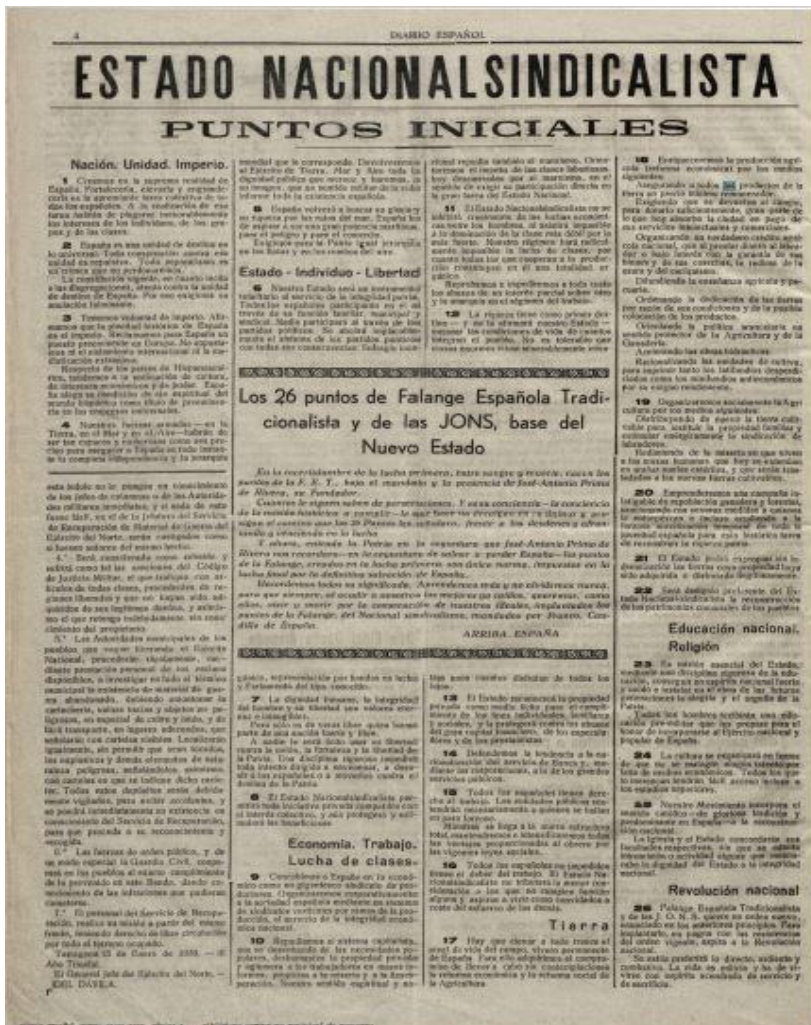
4 DIARIO ESPAÑOL

ESTADO NACIONALSINDICALISTA

PUNTOS INICIALES

Nación. Unidad. Imperio.

Los 26 puntos de Falange Española Tradicionalista y de las JONS, base del Nuevo Estado

ARRIBA ESPAÑA

Estado - Individuo - Libertad

Economía. Trabajo. Lucha de clases.

Tierra

Educación nacional. Religión

Revolución nacional

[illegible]